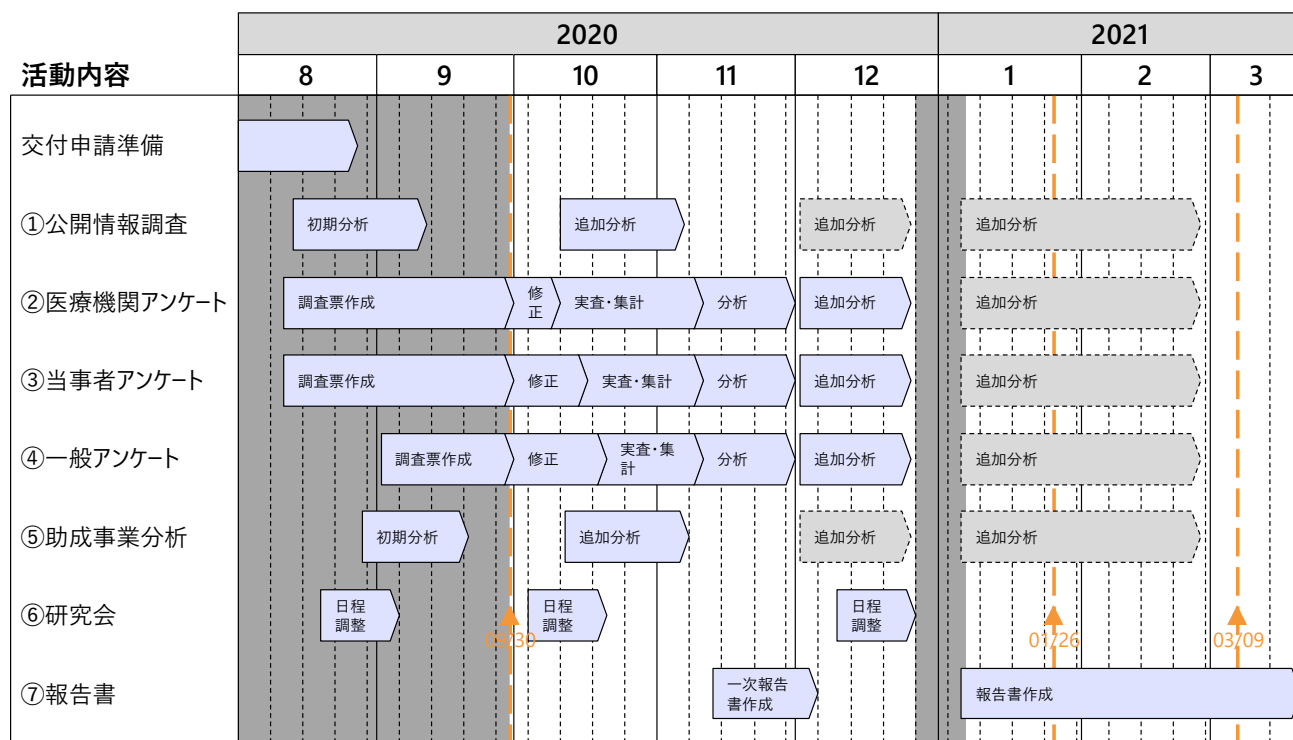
| 活動内容 | 2020 | | | | | 2021 | | |
|---|---|---|---|---|---|---|---|---|
| | 8 | 9 | 10 | 11 | 12 | 1 | 2 | 3 |

交付申請準備

①公開情報調査
初期分析
追加分析
追加分析
追加分析

②医療機関アンケート
調査票作成
修正
実査・集計
分析
追加分析
追加分析

③当事者アンケート
調査票作成
修正
実査・集計
分析
追加分析
追加分析

④一般アンケート
調査票作成
修正
実査・集計
分析
追加分析
追加分析

⑤助成事業分析
初期分析
追加分析
追加分析
追加分析

⑥研究会
日程調整
09/30
日程調整
日程調整
01/26
03/09

⑦報告書
一次報告書作成
報告書作成